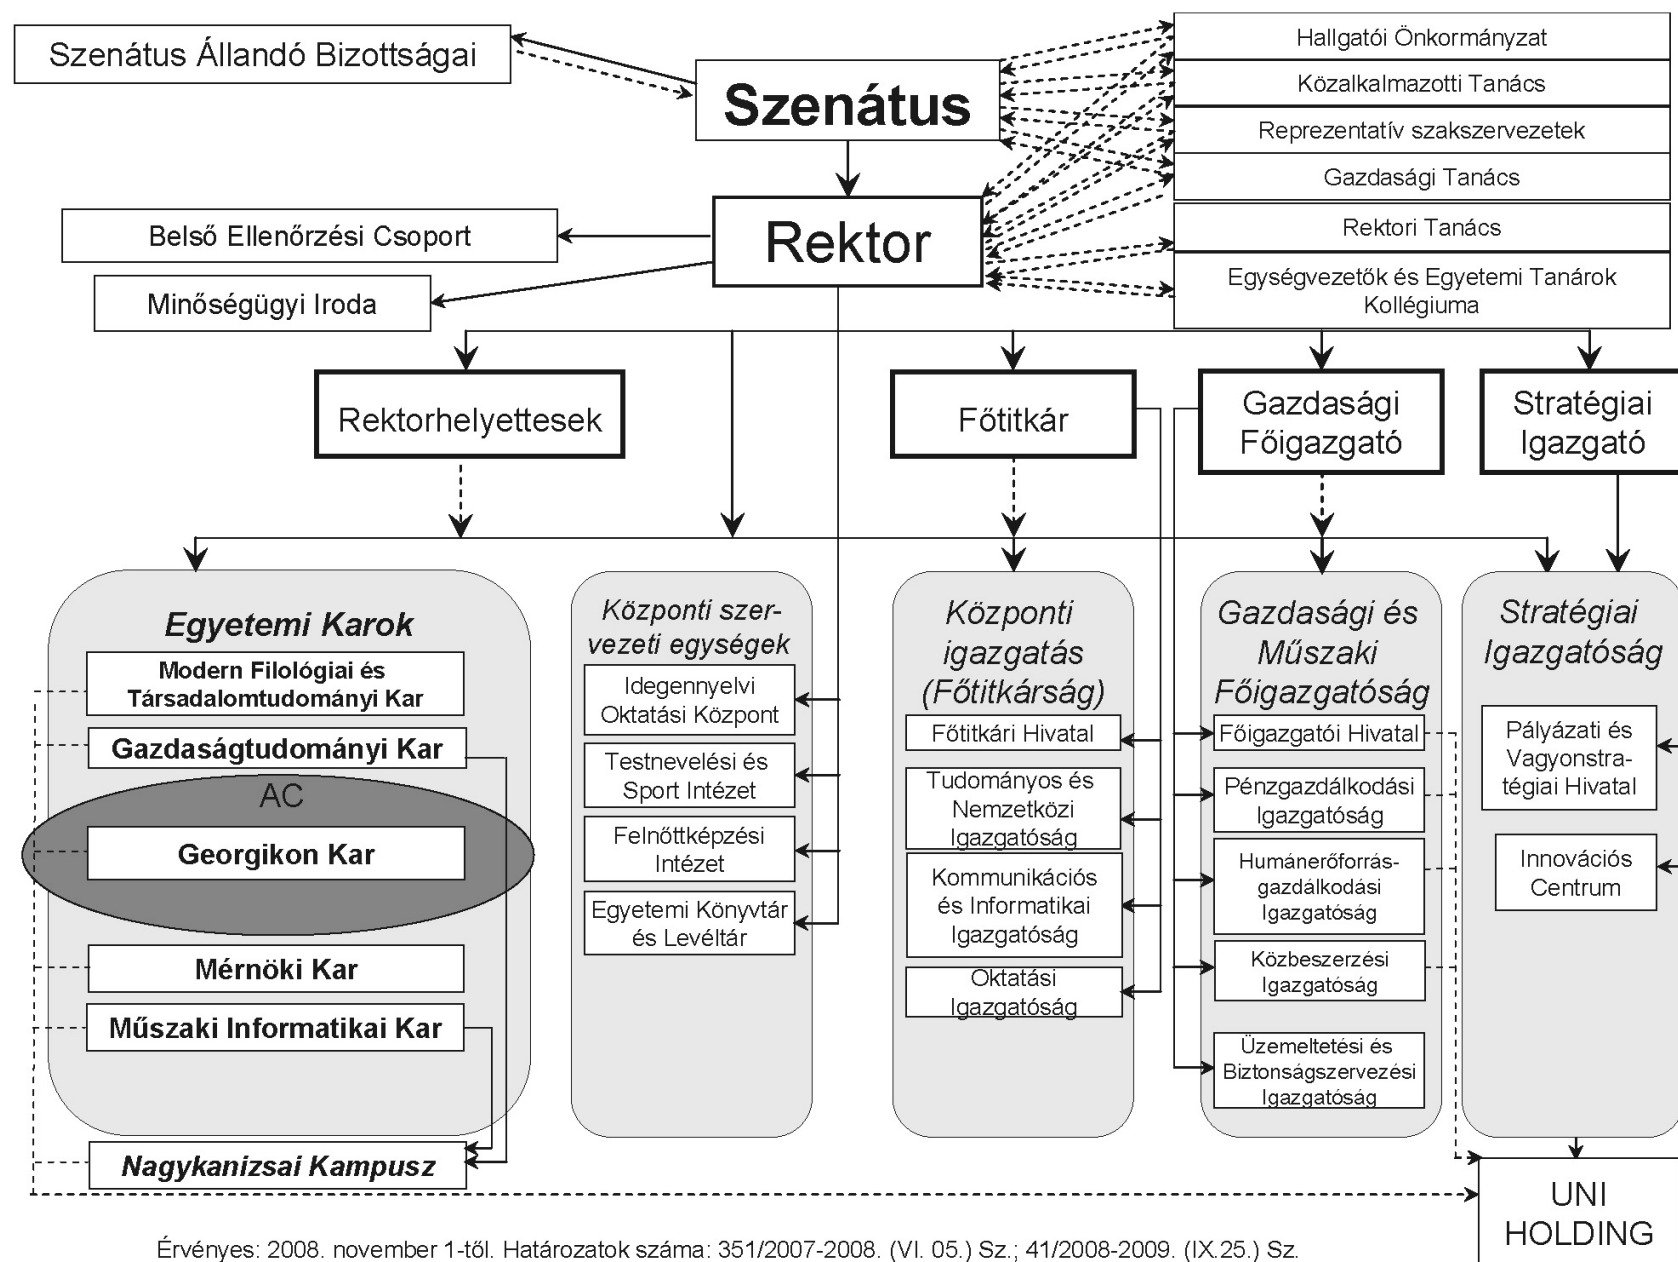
Szenátus Állandó Bizottságai

Szenátus

Hallgatói Önkormányzat

Közalkalmazotti Tanács

Reprezentatív szakszervezetek

Gazdasági Tanács

Belső Ellenőrzési Csoport

Rektor

Rektori Tanács

Minőségügyi Iroda

Egységvezetők és Egyetemi Tanárok Kollégiuma

Rektorhelyettesek

Főtitkár

Gazdasági Főigazgató

Stratégiai Igazgató

Egyetemi Karok

Modern Filológiai és Társadalomtudományi Kar

Gazdaságtudományi Kar

AC

Georgikon Kar

Mérnöki Kar

Műszaki Informatikai Kar

Nagykanizsai Kampusz

Központi szervezeti egységek

Idegennyelvi Oktatási Központ

Testnevelési és Sport Intézet

Felnőttképzési Intézet

Egyetemi Könyvtár és Levéltár

Központi igazgatás (Főtitkárság)

Főtitkári Hivatal

Tudományos és Nemzetközi Igazgatóság

Kommunikációs és Informatikai Igazgatóság

Oktatási Igazgatóság

Gazdasági és Műszaki Főigazgatóság

Főigazgatói Hivatal

Pénzgazdálkodási Igazgatóság

Humánerőforrás-gazdálkodási Igazgatóság

Közbeszerzési Igazgatóság

Üzemeltetési és Biztonságszervezési Igazgatóság

Stratégiai Igazgatóság

Pályázati és Vagyonstratégiai Hivatal

Innovációs Centrum

UNI HOLDING

Érvényes: 2008. november 1-től. Határozatok száma: 351/2007-2008. (VI. 05.) Sz.; 41/2008-2009. (IX.25.) Sz.